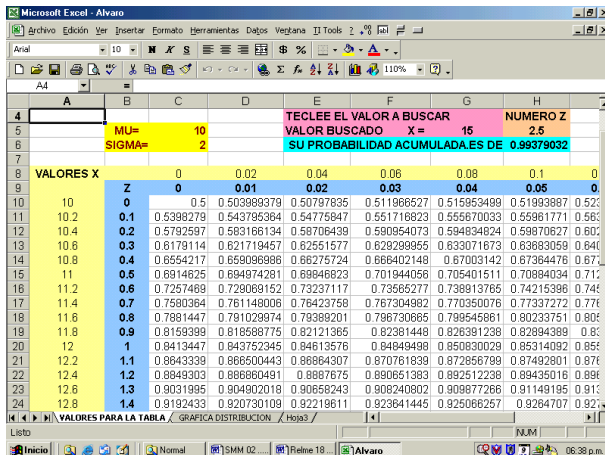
Microsoft Excel - Alvaro

Archivo Edición Ver Insertar Formato Herramientas Datos Ventana TI Tools

Arial 10 N K S $ %

110%

A4 =

| | A | B | C | D | E | F | G | H | |
|---|---|---|---|---|---|---|---|---|---|
| 4 | | | | | TECLEE EL VALOR A BUSCAR | | | NUMERO Z | |
| 5 | | MU= | 10 | | VALOR BUSCADO | X = | 15 | 2.5 | |
| 6 | | SIGMA= | 2 | | SU PROBABILIDAD ACUMULADA.ES DE | | | 0.99379032 | |
| 7 | | | | | | | | | |
| 8 | VALORES X | | 0 | 0.02 | 0.04 | 0.06 | 0.08 | 0.1 | 0. |
| 9 | | Z | 0 | 0.01 | 0.02 | 0.03 | 0.04 | 0.05 | 0. |
| 10 | 10 | 0 | 0.5 | 0.503989379 | 0.50797835 | 0.511966527 | 0.515953499 | 0.51993887 | 0.52 |
| 11 | 10.2 | 0.1 | 0.5398279 | 0.543795364 | 0.54775847 | 0.551716823 | 0.555670033 | 0.55961771 | 0.56 |
| 12 | 10.4 | 0.2 | 0.5792597 | 0.583166134 | 0.58706439 | 0.590954073 | 0.594834824 | 0.59870627 | 0.60 |
| 13 | 10.6 | 0.3 | 0.6179114 | 0.621719457 | 0.62551577 | 0.629299955 | 0.633071673 | 0.63683059 | 0.64 |
| 14 | 10.8 | 0.4 | 0.6554217 | 0.659096986 | 0.66275724 | 0.666402148 | 0.67003142 | 0.67364476 | 0.67 |
| 15 | 11 | 0.5 | 0.6914625 | 0.694974281 | 0.69846823 | 0.701944056 | 0.705401511 | 0.70884034 | 0.71 |
| 16 | 11.2 | 0.6 | 0.7257469 | 0.729069152 | 0.73237117 | 0.73565277 | 0.738913765 | 0.74215396 | 0.74 |
| 17 | 11.4 | 0.7 | 0.7580364 | 0.761148006 | 0.76423758 | 0.767304982 | 0.770350076 | 0.77337272 | 0.77 |
| 18 | 11.6 | 0.8 | 0.7881447 | 0.791029974 | 0.79389201 | 0.796730665 | 0.799545861 | 0.80233751 | 0.80 |
| 19 | 11.8 | 0.9 | 0.8159399 | 0.818588775 | 0.82121365 | 0.82381448 | 0.826391238 | 0.82894389 | 0.83 |
| 20 | 12 | 1 | 0.8413447 | 0.843752345 | 0.84613576 | 0.84849498 | 0.850830029 | 0.85314092 | 0.85 |
| 21 | 12.2 | 1.1 | 0.8643339 | 0.866500443 | 0.86864307 | 0.870761839 | 0.872856799 | 0.87492801 | 0.87 |
| 22 | 12.4 | 1.2 | 0.8849303 | 0.886860491 | 0.8887675 | 0.890651383 | 0.892512238 | 0.89435016 | 0.89 |
| 23 | 12.6 | 1.3 | 0.9031995 | 0.904902018 | 0.90658243 | 0.908240802 | 0.909877266 | 0.91149195 | 0.91 |
| 24 | 12.8 | 1.4 | 0.9192433 | 0.920730109 | 0.92219611 | 0.923641445 | 0.925066257 | 0.9264707 | 0.92 |

VALORES PARA LA TABLA / GRAFICA DISTRIBUCION / Hoja3 /

Listo NUM

Inicio Normal SMM 02.... Relme 18... Alvaro 06:38 p.m.